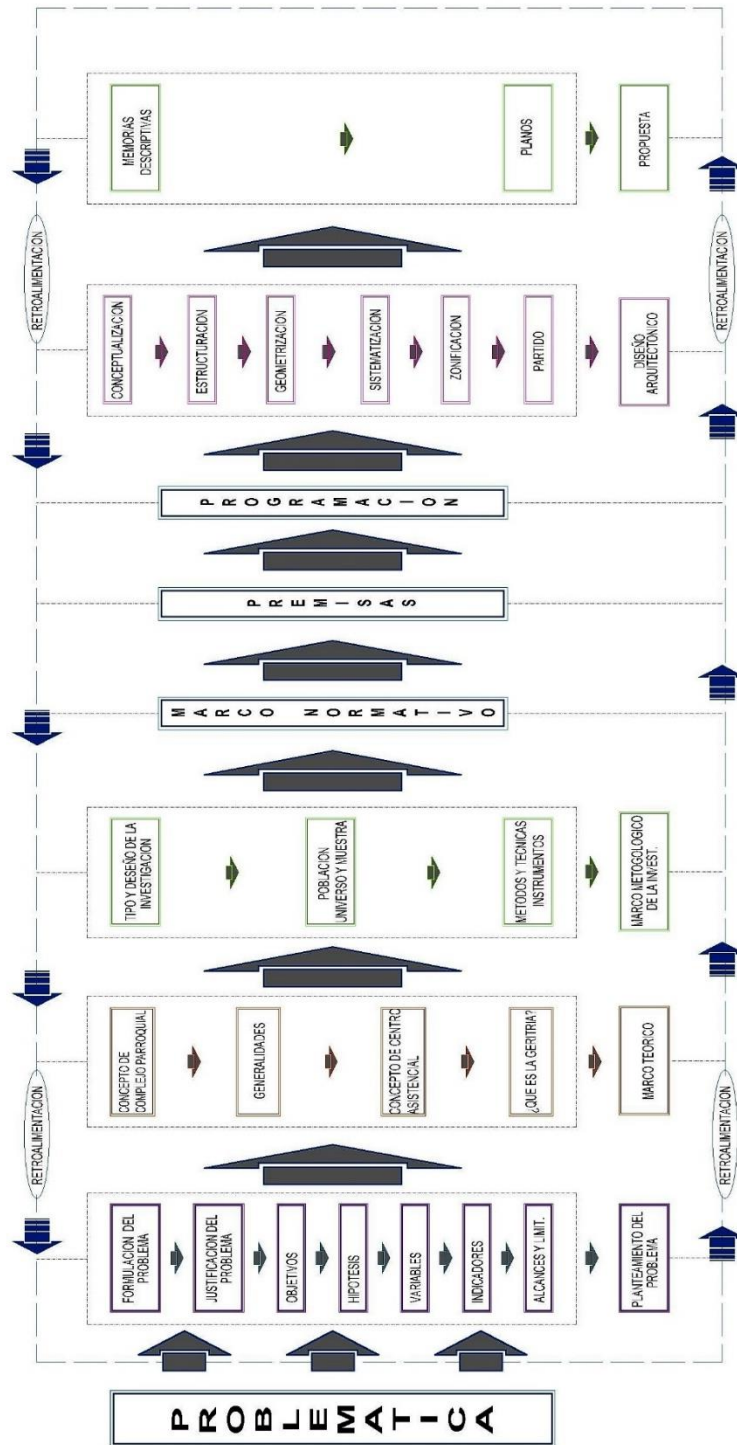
PROBLEMATICA

FORMULACION DEL PROBLEMA
JUSTIFICACION DEL PROBLEMA
OBJETIVOS
HIPOTESIS
VARIABLES
INDICADORES
ALCANCES Y LIMIT.
PLANTEAMIENTO DEL PROBLEMA

RETROALIMENTACION
RETROALIMENTACION

CONCEPTO DE COMPLEJO PARROQUIAL
GENERALIDADES
CONCEPTO DE CENTRO ASISTENCIAL
¿QUE ES LA GERITRIA?
MARCO TEORICO

TIPO Y DESEÑO DE LA INVESTIGACION
POBLACION UNIVERSO Y MUESTRA
METODOS Y TECNICAS INSTRUMENTOS
MARCO METOGOLOGICO DE LA INVEST.

MARCO NORMATIVO

PREMISAS

PROGRAMACION

CONCEPTUALIZACION
ESTRUCTURACION
GEOMETRIZACION
SISTEMATIZACION
ZONIFICACION
PARTIDO
DISEÑO ARQUITECTONICO

RETROALIMENTACION
RETROALIMENTACION

MEMORIAS DESCRIPTIVAS
PLANOS
PROPUESTA